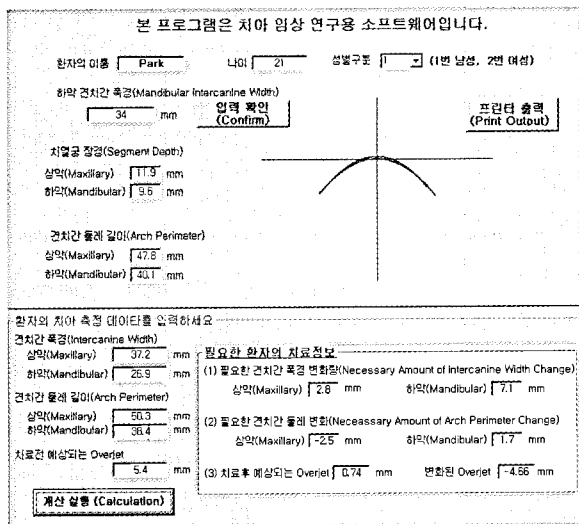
본 프로그램은 치아 임상 연구용 소프트웨어입니다.

환자의 이름 Park

나이 21

성별구분 1 (1번 남성, 2번 여성)

하악 견치간 폭경(Mandibular Intercanine Width)

34 mm

입력 확인 (Confirm)

프린터 출력 (Print Output)

치열궁 장경(Segment Depth)

상악(Maxillary) 11.9 mm

하악(Mandibular) 9.6 mm

견치간 둘레 길이(Arch Perimeter)

상악(Maxillary) 47.8 mm

하악(Mandibular) 40.1 mm

환자의 치아 측정 데이타를 입력하세요

견치간 폭경(Intercanine Width)

상악(Maxillary) 37.2 mm

하악(Mandibular) 26.9 mm

견치간 둘레 길이(Arch Perimeter)

상악(Maxillary) 50.3 mm

하악(Mandibular) 38.4 mm

치료전 예상되는 Overjet

5.4 mm

계산 실행 (Calculation)

필요한 환자의 치료정보

(1) 필요한 견치간 폭경 변화량(Necessary Amount of Intercanine Width Change)

상악(Maxillary) 2.8 mm 하악(Mandibular) 7.1 mm

(2) 필요한 견치간 둘레 변화(Neceassary Amount of Arch Perimeter Change)

상악(Maxillary) -2.5 mm 하악(Mandibular) 1.7 mm

(3) 치료후 예상되는 Overjet 0.74 mm 변화된 Overjet -4.66 mm